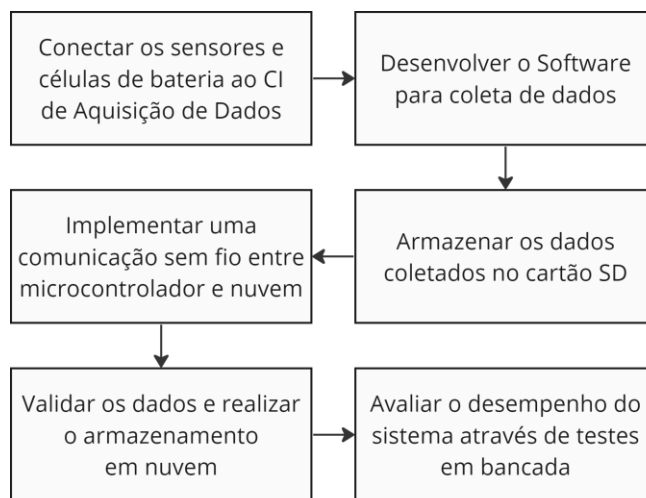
Conectar os sensores e células de bateria ao CI de Aquisição de Dados

Desenvolver o Software para coleta de dados

Armazenar os dados coletados no cartão SD

Implementar uma comunicação sem fio entre microcontrolador e nuvem

Validar os dados e realizar o armazenamento em nuvem

Avaliar o desempenho do sistema através de testes em bancada